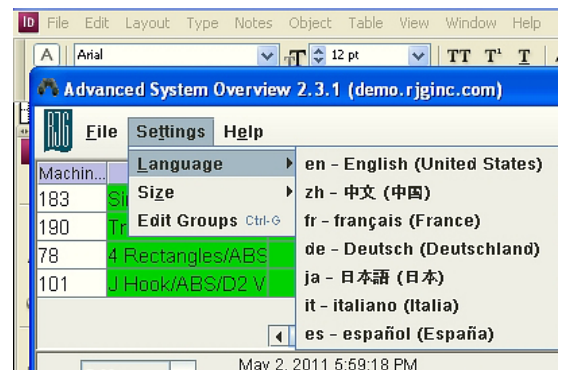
ID File Edit Layout Type Notes Object Table View Window Help

A Arial 12 pt TT T¹ T

Advanced System Overview 2.3.1 (demo.rjginc.com)

RJG File Settings Help

Language
Size
Edit Groups Ctrl-G

en - English (United States)
zh - 中文 (中国)
fr - français (France)
de - Deutsch (Deutschland)
ja - 日本語 (日本)
it - italiano (Italia)
es - español (España)

| Machin... | |
|---|---|
| 183 | Si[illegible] |
| 190 | Tr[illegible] |
| 78 | 4 Rectangles/ABS |
| 101 | J Hook/ABS/D2 V |

May 2, 2011 5:59:18 PM